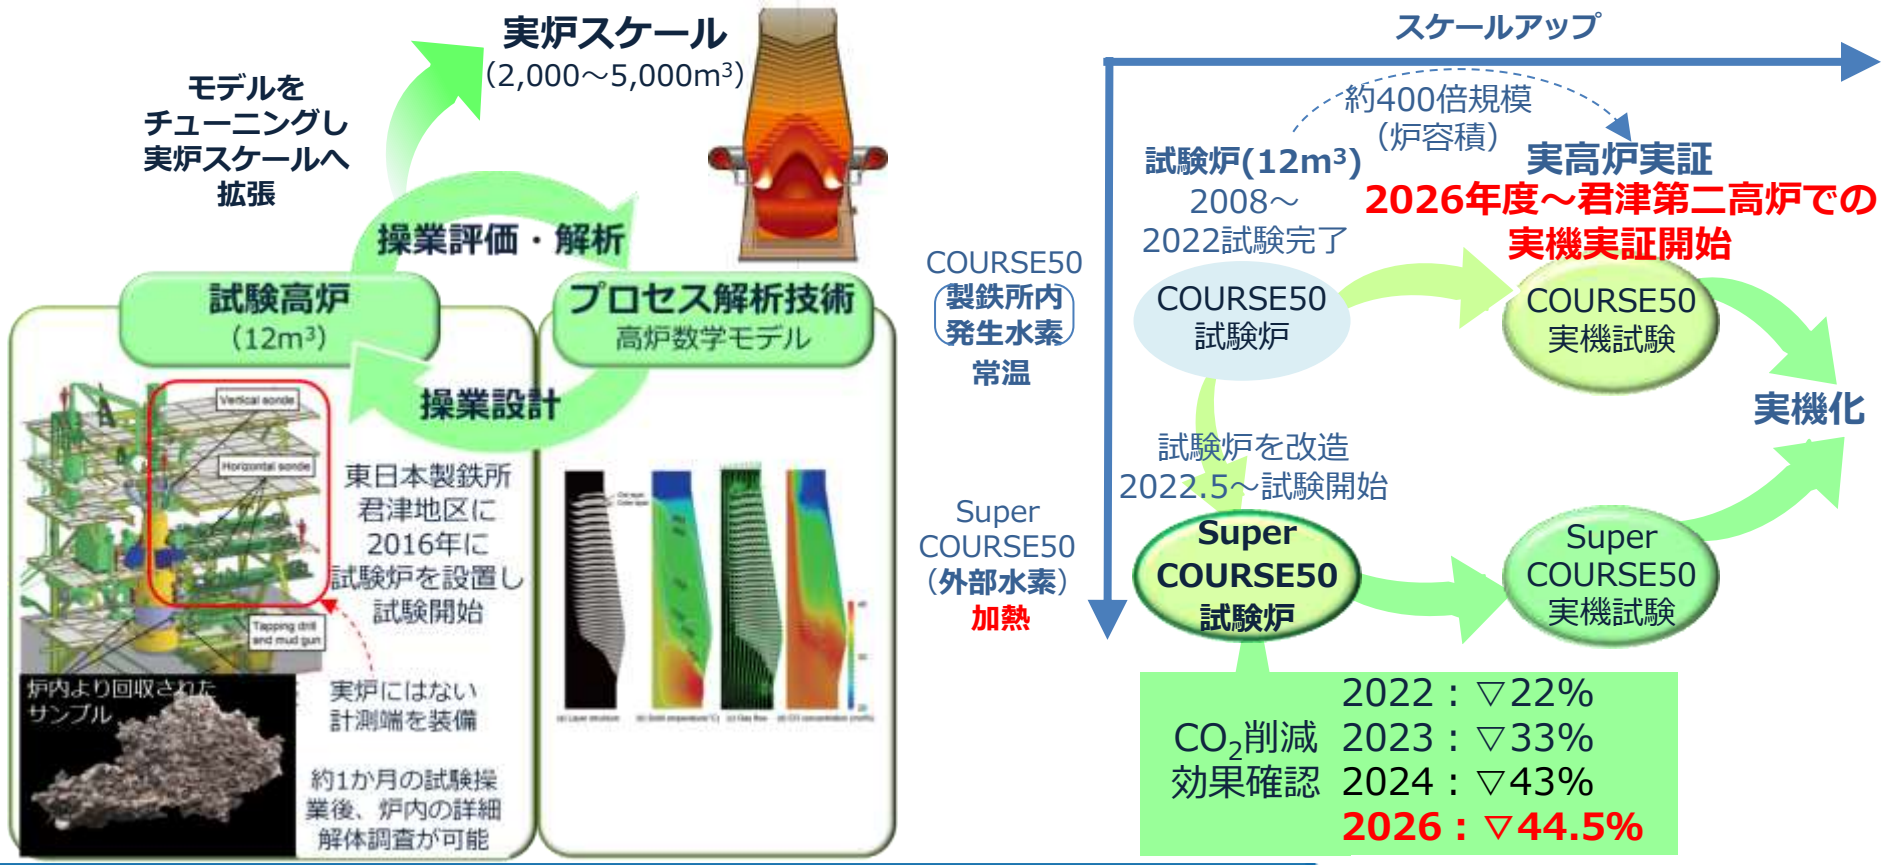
実炉スケール
(2,000～5,000m³)

モデルを
チューニングし
実炉スケールへ
拡張

操業評価・解析

試験高炉
(12m³)

プロセス解析技術
高炉数学モデル

操業設計

Vertical sonde

Horizontal sonde

Tapping drill and mud gun

東日本製鉄所
君津地区に
2016年に
試験炉を設置し
試験開始

実炉にはない
計測端を装備

炉内より回収された
サンプル

約1か月の試験操業後、炉内の詳細解体調査が可能

スケールアップ

約400倍規模
(炉容積)

試験炉(12m³)
2008～
2022試験完了

実高炉実証
2026年度～君津第二高炉での
実機実証開始

COURSE50
製鉄所内
発生水素
常温

COURSE50
試験炉

COURSE50
実機試験

実機化

試験炉を改造
2022.5～試験開始

Super
COURSE50
(外部水素)
加熱

Super
COURSE50
試験炉

Super
COURSE50
実機試験

$CO_2$削減
効果確認

2022：▽22%
2023：▽33%
2024：▽43%
2026：▽44.5%